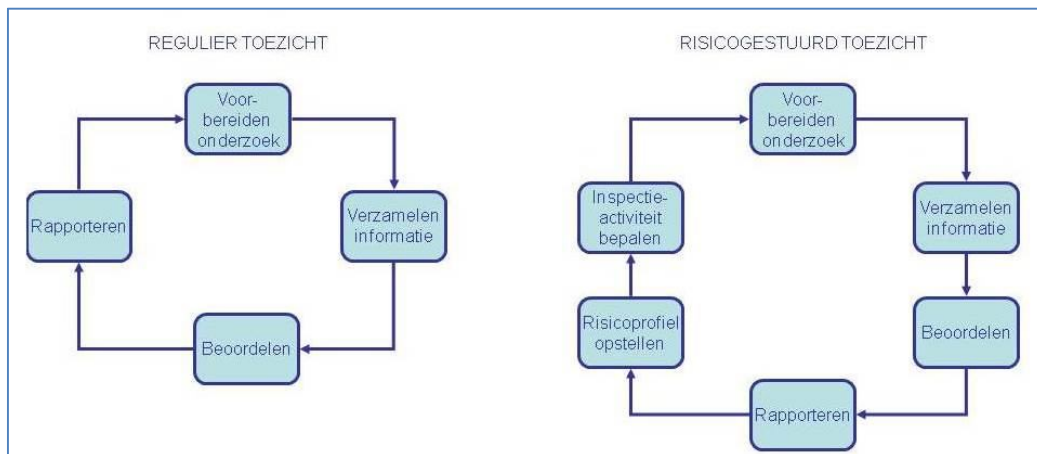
REGULIER TOEZICHT

Voorbereiden onderzoek

Verzamelen informatie

Beoordelen

Rapporteren

RISICOGESTUURD TOEZICHT

Voorbereiden onderzoek

Verzamelen informatie

Beoordelen

Rapporteren

Risicoprofiel opstellen

Inspectieactiviteit bepalen